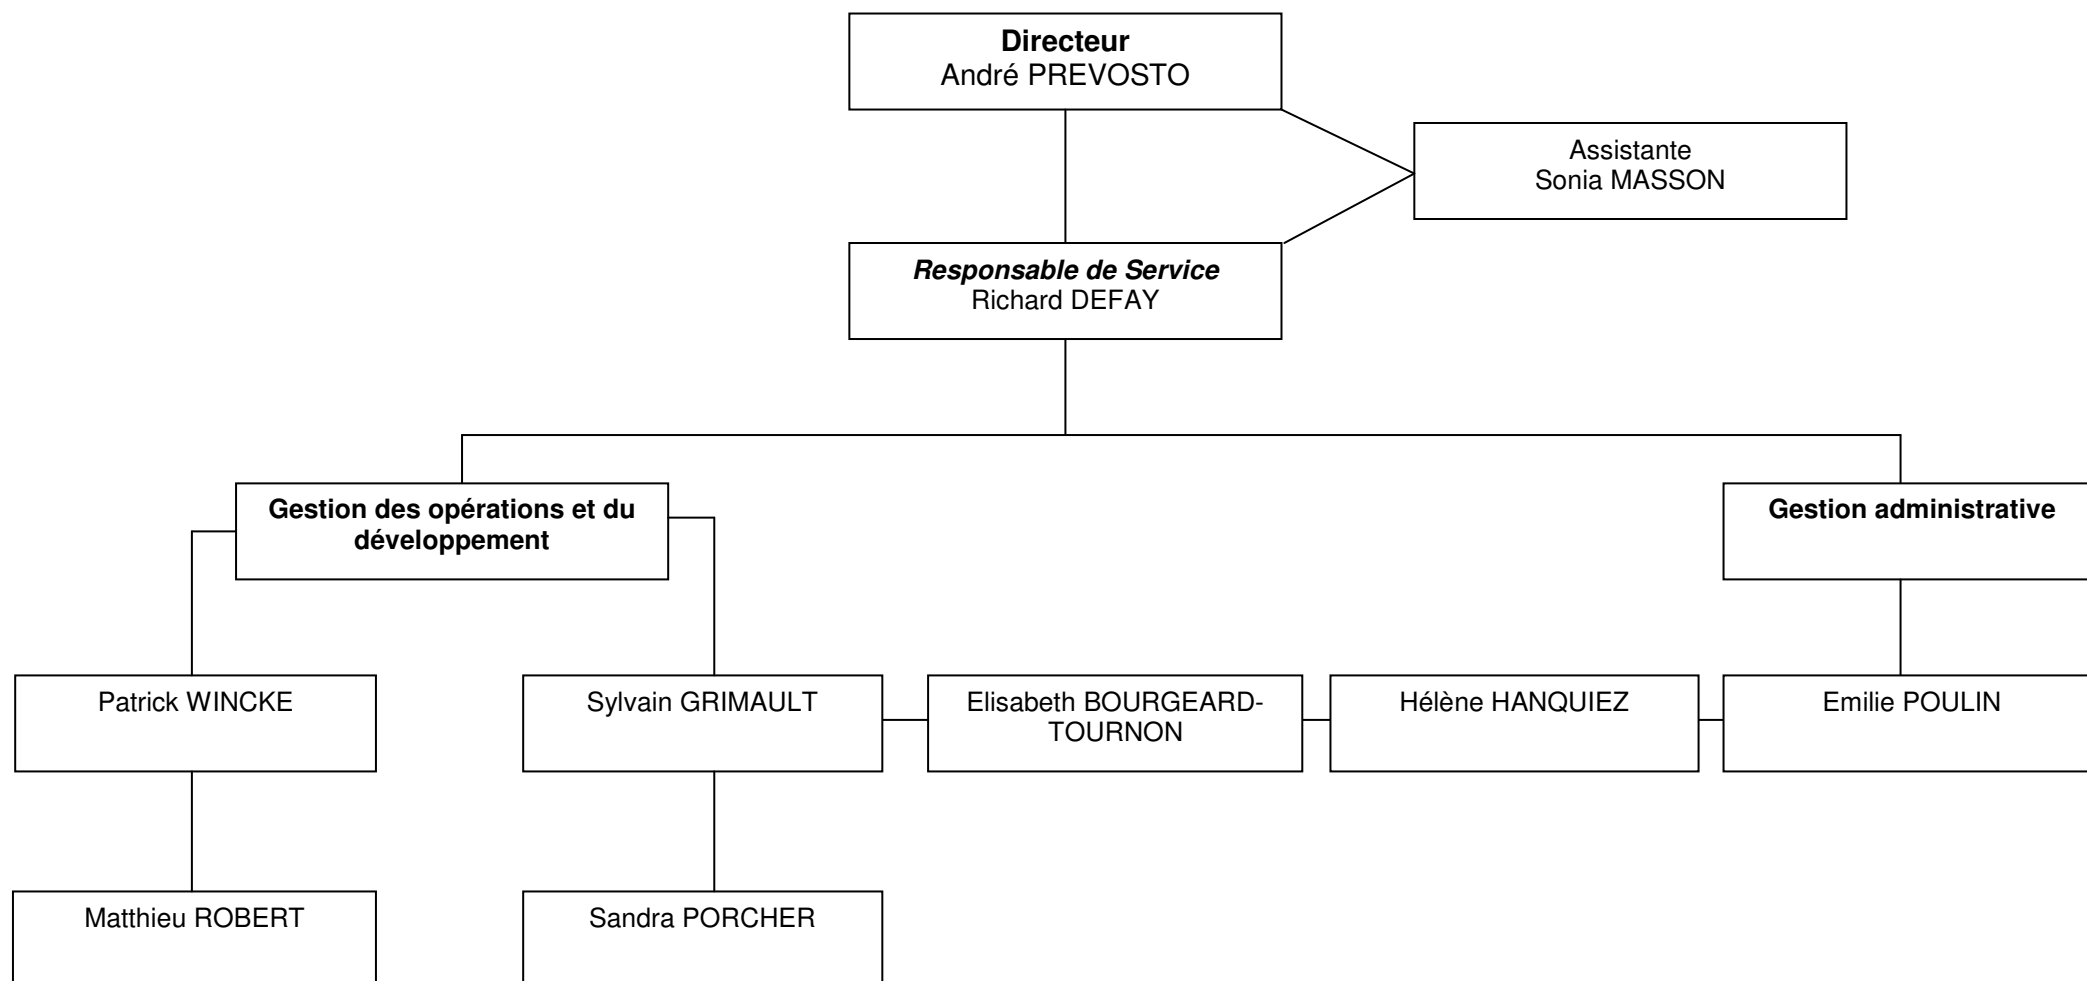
**Directeur**
André PREVOSTO

Assistante
Sonia MASSON

***Responsable de Service***
Richard DEFAY

**Gestion des opérations et du développement**

**Gestion administrative**

Patrick WINCKE

Sylvain GRIMAULT

Elisabeth BOURGEARD-TOURNON

Hélène HANQUIEZ

Emilie POULIN

Matthieu ROBERT

Sandra PORCHER